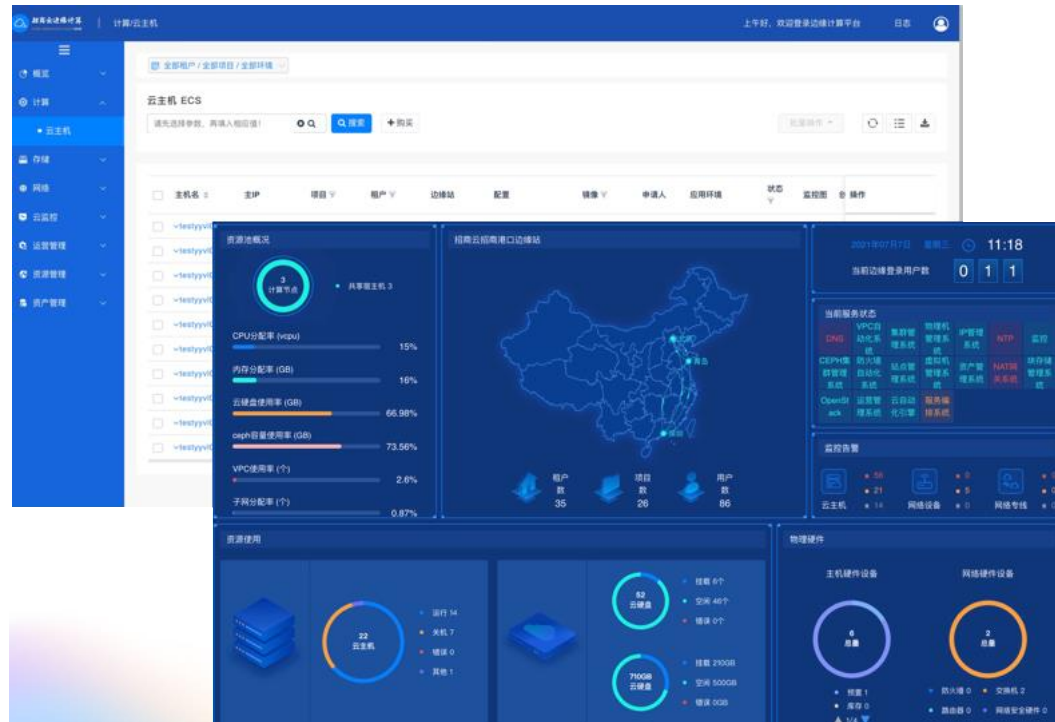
招商云边缘计算 | 计算/云主机

上午好，欢迎登录边缘计算平台 日志

概览
计算
• 云主机
存储
网络
云监控
运营管理
资源管理
资产管理

全部租户 / 全部项目 / 全部环境

云主机 ECS

请先选择参数，再填入相应值！ 搜索 + 购买

批量操作

| 主机名 | 主IP | 项目 | 租户 | 边缘站 | 配置 | 镜像 | 申请人 | 应用环境 | 状态 | 监控图 | 操作 |
|---|---|---|---|---|---|---|---|---|---|---|---|
| ~testyyvi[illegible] | | | | | | | | | | | |
| ~testyyvi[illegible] | | | | | | | | | | | |
| ~testyyvi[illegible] | | | | | | | | | | | |
| ~testyyvi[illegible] | | | | | | | | | | | |
| ~testyyvi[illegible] | | | | | | | | | | | |
| ~testyyvi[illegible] | | | | | | | | | | | |
| ~testyyvi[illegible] | | | | | | | | | | | |
| ~testyyvi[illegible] | | | | | | | | | | | |
| ~testyyvi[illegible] | | | | | | | | | | | |
| ~testyyvi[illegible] | | | | | | | | | | | |

资源池概况
3 计算节点
• 共享宿主机 3
CPU分配率 (vcpu) 15%
内存分配率 (GB) 16%
云硬盘使用率 (GB) 66.98%
ceph容量使用率 (GB) 73.56%
VPC使用率 (个) 2.6%
子网分配率 (个) 0.87%

招商云招商港口边缘站
北京
青岛
深圳
租户数 35
项目数 26
用户数 86

2021年07月7日 星期三 11:18
当前边缘登录用户数 0 1 1

当前服务状态
DNS VPC自动化系统 集群管理系统 物理机管理系统 IP管理系统 NTP 监控
CEPH集群管理系统 防火墙自动化系统 站点管理系统 虚拟机管理系统 资产管理系统 NAT网关系统 块存储管理系统
OpenStack 运营管理系统 云自动化引擎 服务编排系统

监控告警
云主机 • 58 • 21 • 14
网络设备 • 0 • 5 • 0
网络专线 • 0

资源使用
22 云主机
• 运行 14
• 关机 7
• 错误 0
• 其他 1

52 云硬盘
• 挂载 8个
• 空闲 44个
• 错误 0个

710GB 云硬盘
• 挂载 210GB
• 空闲 500GB
• 错误 0GB

物理硬件
主机硬件设备
6 总量
• 预置 1
• 库存 0
网络硬件设备
2 总量
• 防火墙 0 • 交换机 2
• 路由器 0 • 网络安全硬件 0